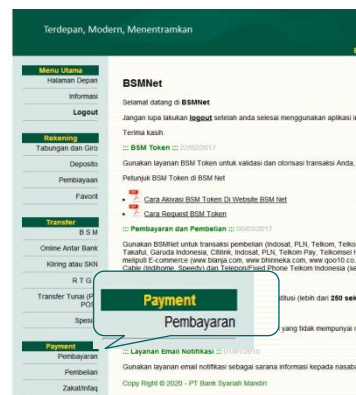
Terdepan, Modern, Menentramkan

Menu Utama
Halaman Depan
Informasi
Logout

Rekening
Tabungan dan Giro
Deposito
Pembiayaan
Favorit

Transfer
B S M
Online Antar Bank
Kliring atau SKN
R T G
Transfer Tunai (P
POS
Spesi

Payment
Pembayaran
Pembelian
Zakat/Infaq

BSMNet

Selamat datang di BSMNet.

Jangan lupa lakukan logout setelah anda selesai menggunakan aplikasi i

Terima kasih.

::: BSM Token ::: 22/02/2017

Gunakan layanan BSM Token untuk validasi dan otorisasi transaksi Anda,

Petunjuk BSM Token di BSM Net

Cara Aktivasi BSM Token Di Website BSM Net
Cara Request BSM Token

::: Pembayaran dan Pembelian ::: 06/03/2017

Gunakan BSMNet untuk transaksi pembelian (Indosat, PLN, Telkom, Telko Takaful, Garuda Indonesia, Citilink, Indosat, PLN, Telkom Pay, Telkomsel I melipuli E-commerce (www.blanja.com, www.bhinneka.com, www.qoo10.co Cable (Indihome, Speedy) dan Telepon/Fixed Phone Telkom Indonesia (se

Payment
Pembayaran

titusi (lebih dari 250 sek

yang tidak mempunyai r

::: Layanan Email Notifikasi ::: 01/01/2015

Gunakan layanan email notifikasi sebagai sarana informasi kepada nasab

Copy Right © 2020 - PT Bank Syariah Mandiri